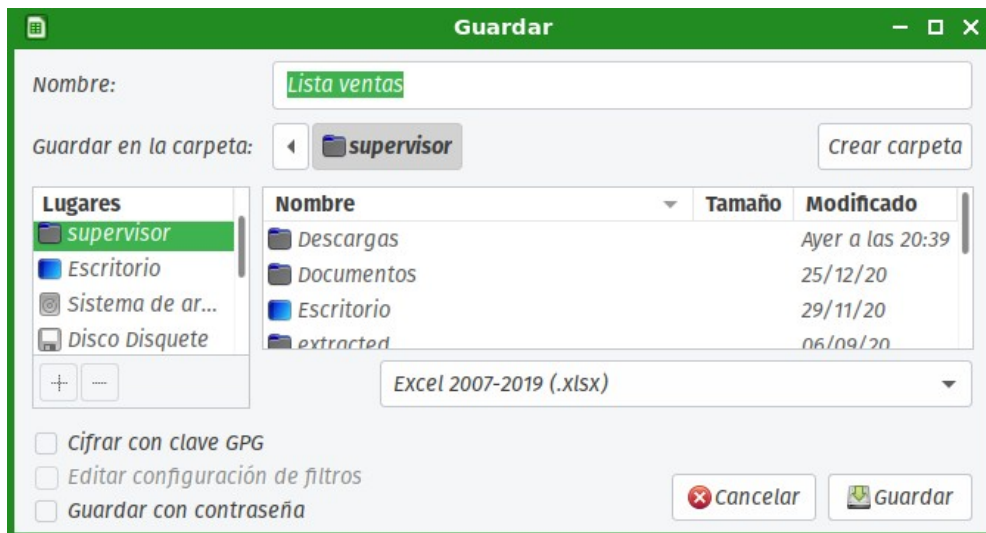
Guardar

Nombre: Lista ventas

Guardar en la carpeta: supervisor

Crear carpeta

| Lugares |
|---|
| supervisor |
| Escritorio |
| Sistema de ar... |
| Disco Disquete |

+ −

| Nombre | Tamaño | Modificado |
|---|---|---|
| Descargas | | Ayer a las 20:39 |
| Documentos | | 25/12/20 |
| Escritorio | | 29/11/20 |
| extracted | | 06/09/20 |

Excel 2007-2019 (.xlsx)

Cifrar con clave GPG
Editar configuración de filtros
Guardar con contraseña

Cancelar
Guardar